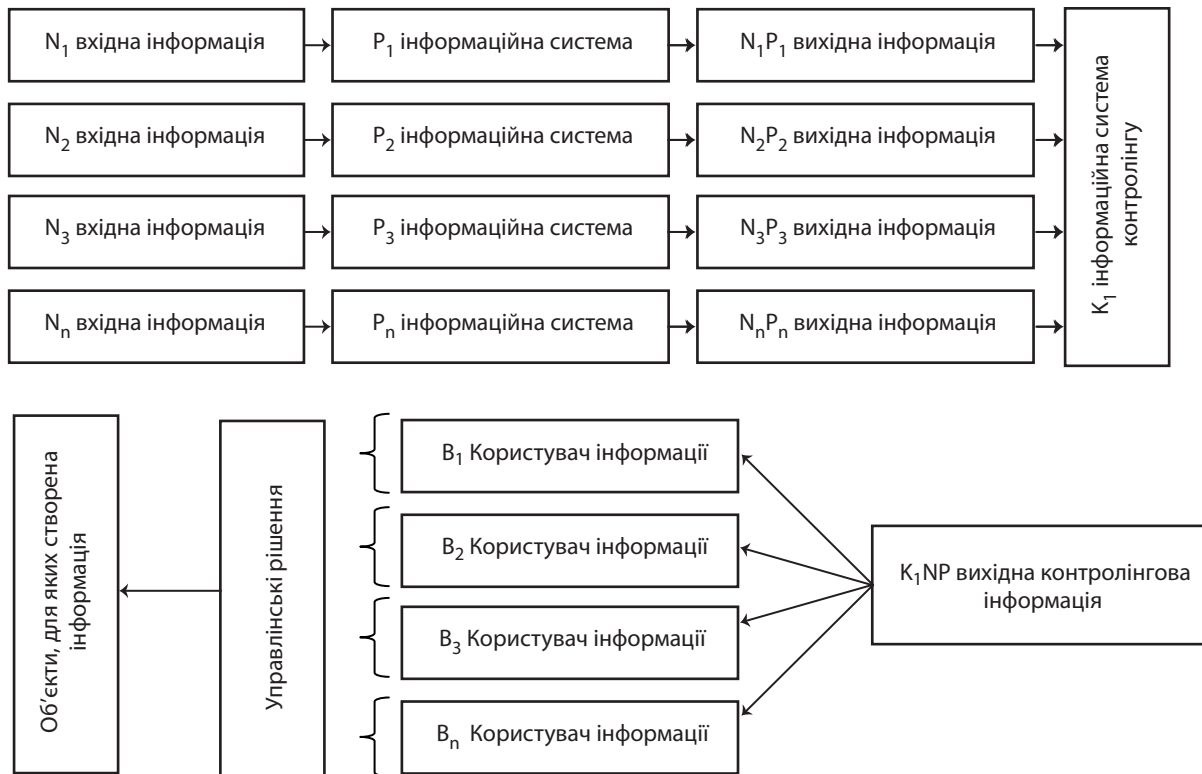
$N_1$ вхідна інформація
$P_1$ інформаційна система
$N_1P_1$ вихідна інформація

$N_2$ вхідна інформація
$P_2$ інформаційна система
$N_2P_2$ вихідна інформація

$N_3$ вхідна інформація
$P_3$ інформаційна система
$N_3P_3$ вихідна інформація

$N_n$ вхідна інформація
$P_n$ інформаційна система
$N_nP_n$ вихідна інформація

$K_1$ інформаційна система контролінгу

Об'єкти, для яких створена інформація

Управлінські рішення

$B_1$ Користувач інформації

$B_2$ Користувач інформації

$B_3$ Користувач інформації

$B_n$ Користувач інформації

$K_1NP$ вихідна контролінгова інформація